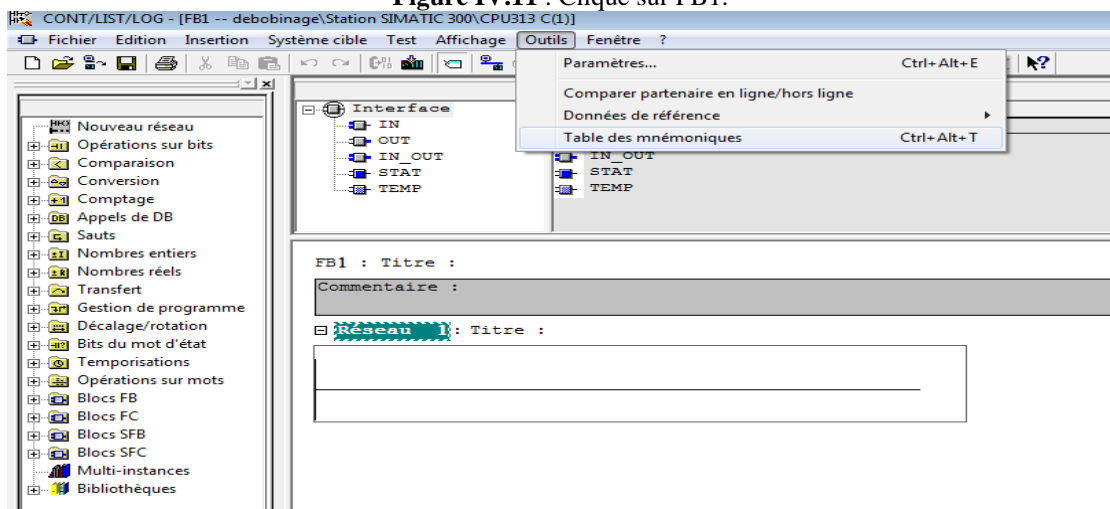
Figure IV.11 : Clique sur FB1.

CONT/LIST/LOG - [FB1 -- debobinage\Station SIMATIC 300\CPU313 C(1)]

Fichier Edition Insertion Système cible Test Affichage Outils Fenêtre ?

Paramètres... Ctrl+Alt+E
Comparer partenaire en ligne/hors ligne
Données de référence
Table des mnémoniques Ctrl+Alt+T

Nouveau réseau
Opérations sur bits
Comparaison
Conversion
Comptage
Appels de DB
Sauts
Nombres entiers
Nombres réels
Transfert
Gestion de programme
Décalage/rotation
Bits du mot d'état
Temporisations
Opérations sur mots
Blocs FB
Blocs FC
Blocs SFB
Blocs SFC
Multi-instances
Bibliothèques

Interface
IN
OUT
IN_OUT
STAT
TEMP

IN_OUT
STAT
TEMP

FB1 : Titre :
Commentaire :
Réseau 1 : Titre :